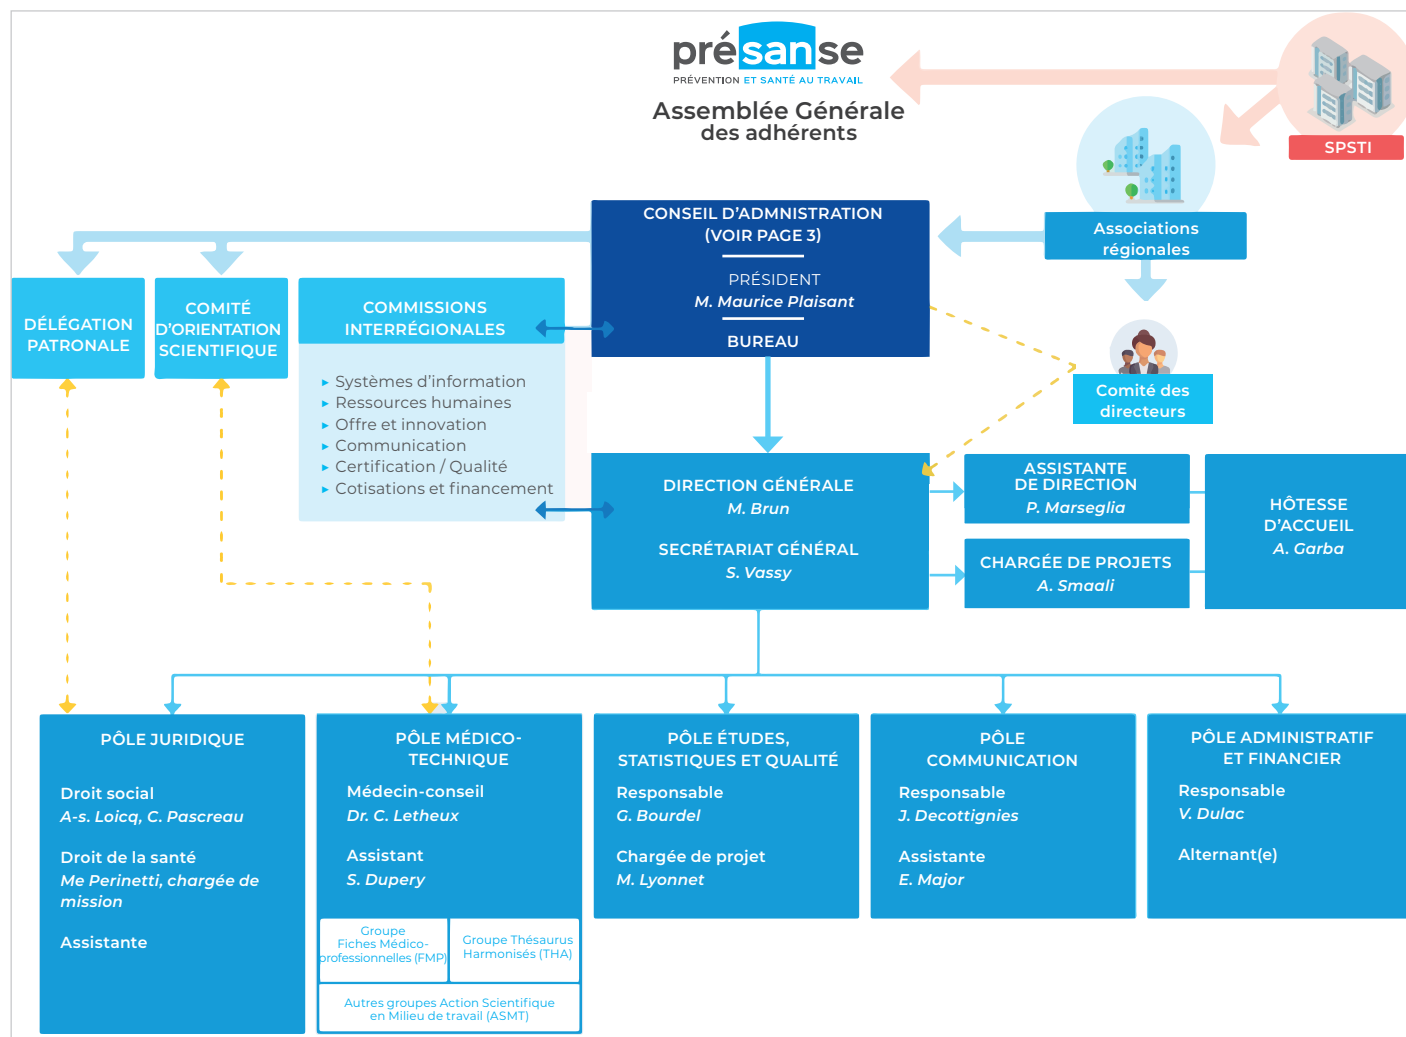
présanse
PRÉVENTION ET SANTÉ AU TRAVAIL

Assemblée Générale des adhérents

SPSTI

Associations régionales

CONSEIL D'ADMNISTRATION (VOIR PAGE 3)

PRÉSIDENT
M. Maurice Plaisant

BUREAU

Comité des directeurs

DÉLÉGATION PATRONALE

COMITÉ D'ORIENTATION SCIENTIFIQUE

COMMISSIONS INTERRÉGIONALES

Systèmes d'information
Ressources humaines
Offre et innovation
Communication
Certification / Qualité
Cotisations et financement

DIRECTION GÉNÉRALE
M. Brun

SECRÉTARIAT GÉNÉRAL
S. Vassy

ASSISTANTE DE DIRECTION
P. Marseglia

CHARGÉE DE PROJETS
A. Smaali

HÔTESSE D'ACCUEIL
A. Garba

PÔLE JURIDIQUE

Droit social
A-s. Loicq, C. Pascreau

Droit de la santé
Me Perinetti, chargée de mission

Assistante

PÔLE MÉDICO-TECHNIQUE

Médecin-conseil
Dr. C. Letheux

Assistant
S. Dupery

Groupe Fiches Médico-professionnelles (FMP)

Groupe Thésaurus Harmonisés (THA)

Autres groupes Action Scientifique en Milieu de travail (ASMT)

PÔLE ÉTUDES, STATISTIQUES ET QUALITÉ

Responsable
G. Bourdel

Chargée de projet
M. Lyonnet

PÔLE COMMUNICATION

Responsable
J. Decottignies

Assistante
E. Major

PÔLE ADMINISTRATIF ET FINANCIER

Responsable
V. Dulac

Alternant(e)